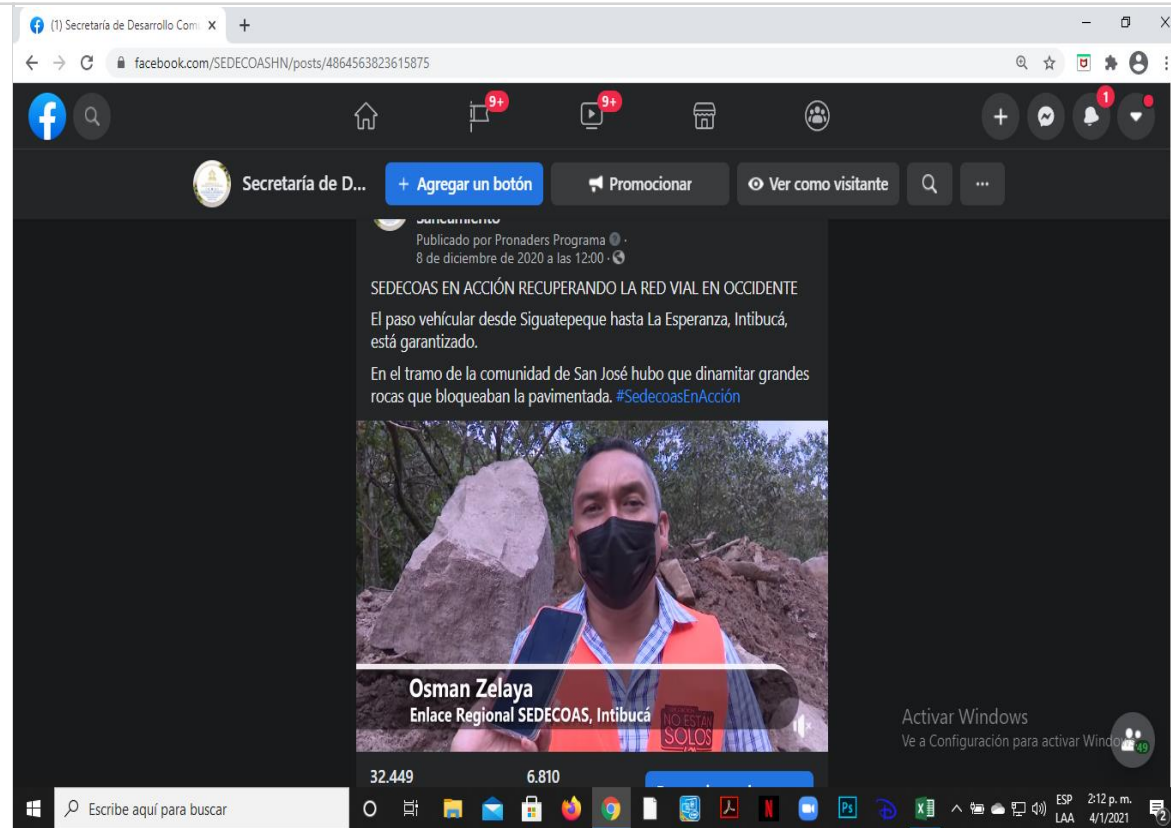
(1) Secretaría de Desarrollo Com ×
+

facebook.com/SEDECOASHN/posts/4864563823615875

9+
9+
1

Secretaría de D...
+ Agregar un botón
Promocionar
Ver como visitante

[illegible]
Publicado por Pronaders Programa ·
8 de diciembre de 2020 a las 12:00 ·

SEDECOAS EN ACCIÓN RECUPERANDO LA RED VIAL EN OCCIDENTE

El paso vehícular desde Siguatepeque hasta La Esperanza, Intibucá, está garantizado.

En el tramo de la comunidad de San José hubo que dinamitar grandes rocas que bloqueaban la pavimentada. #SedecoasEnAcción

Osman Zelaya
Enlace Regional SEDECOAS, Intibucá

NO ESTÁN SOLOS

32.449
6.810

Activar Windows
Ve a Configuración para activar Windows.

49

Escribe aquí para buscar

ESP
LAA
2:12 p. m.
4/1/2021
2